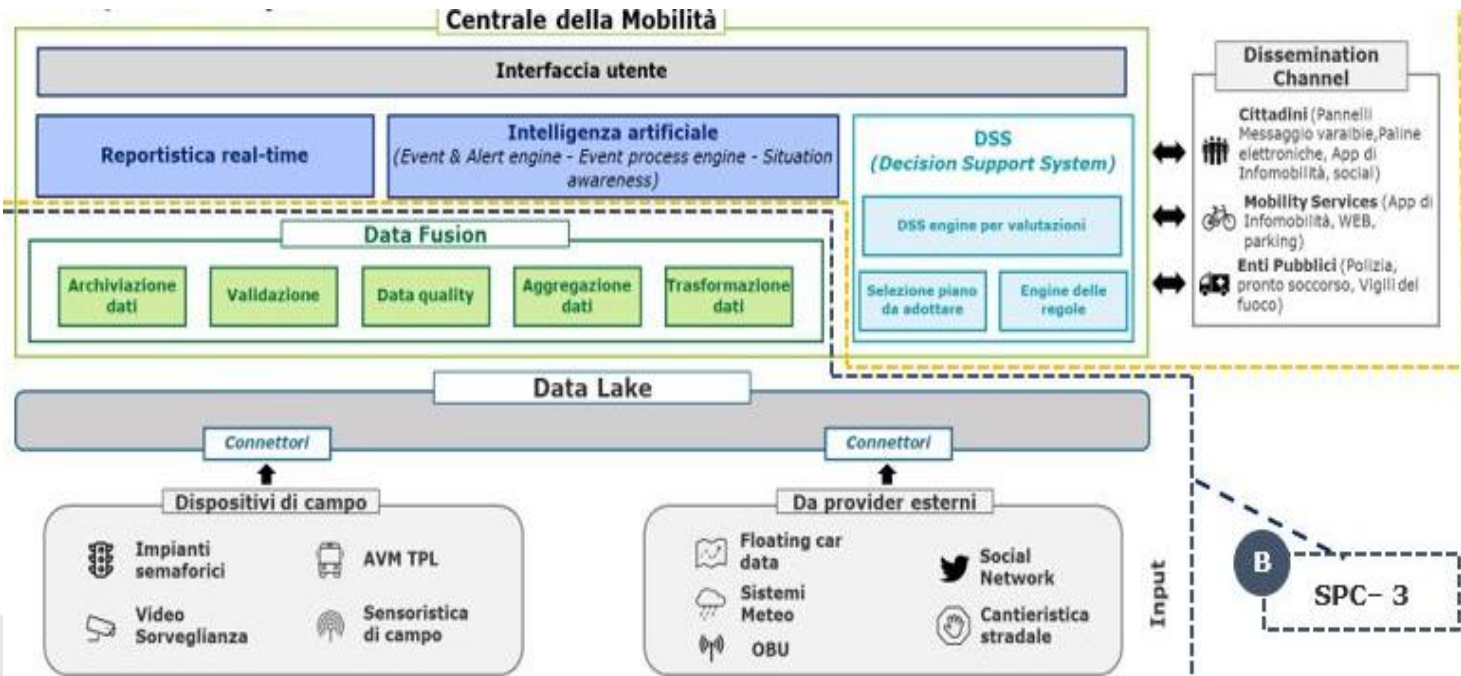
Centrale della Mobilità

Interfaccia utente

Reportistica real-time

Intelligenza artificiale
(Event & Alert engine - Event process engine - Situation awareness)

DSS
(Decision Support System)

DSS engine per valutazioni

Selezione piano da adottare

Engine delle regole

Data Fusion

Archiviazione dati

Validazione

Data quality

Aggregazione dati

Trasformazione dati

Dissemination Channel

Cittadini (Pannelli Messaggio varaibile, Paline elettroniche, App di Infomobilità, social)

Mobility Services (App di Infomobilità, WEB, parking)

Enti Pubblici (Polizia, pronto soccorso, Vigili del fuoco)

Data Lake

Connettori

Connettori

Dispositivi di campo

Impianti semaforici

AVM TPL

Video Sorveglianza

Sensoristica di campo

Da provider esterni

Floating car data

Sistemi Meteo

OBU

Social Network

Cantieristica stradale

Input

B

SPC- 3